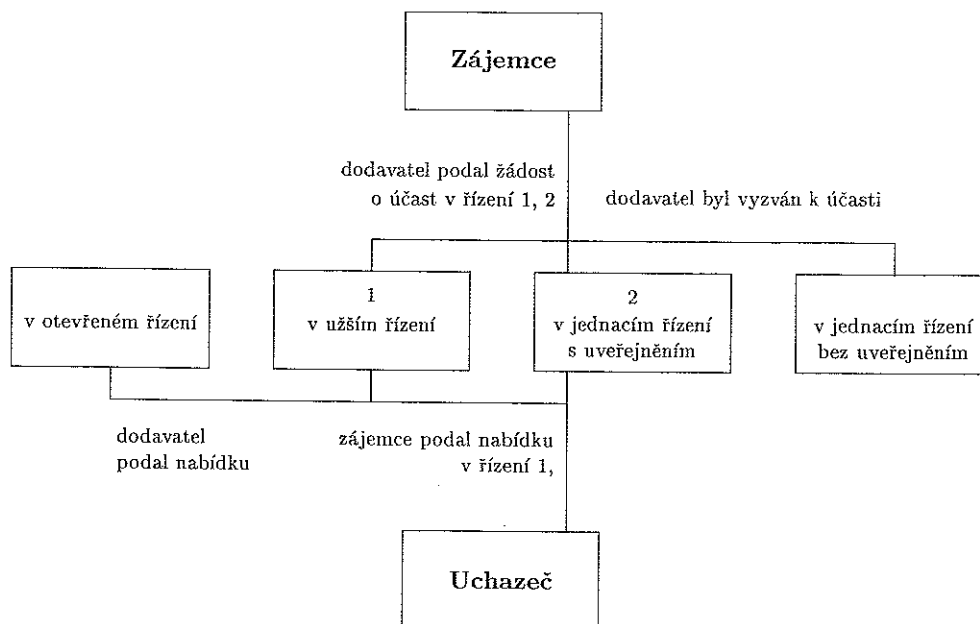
Zájemce

dodavatel podal žádost o účast v řízení 1, 2

dodavatel byl vyzván k účasti

v otevřeném řízení

1
v užším řízení

2
v jednacím řízení s uveřejněním

v jednacím řízení bez uveřejněním

dodavatel podal nabídku

zájemce podal nabídku v řízení 1,

Uchazeč